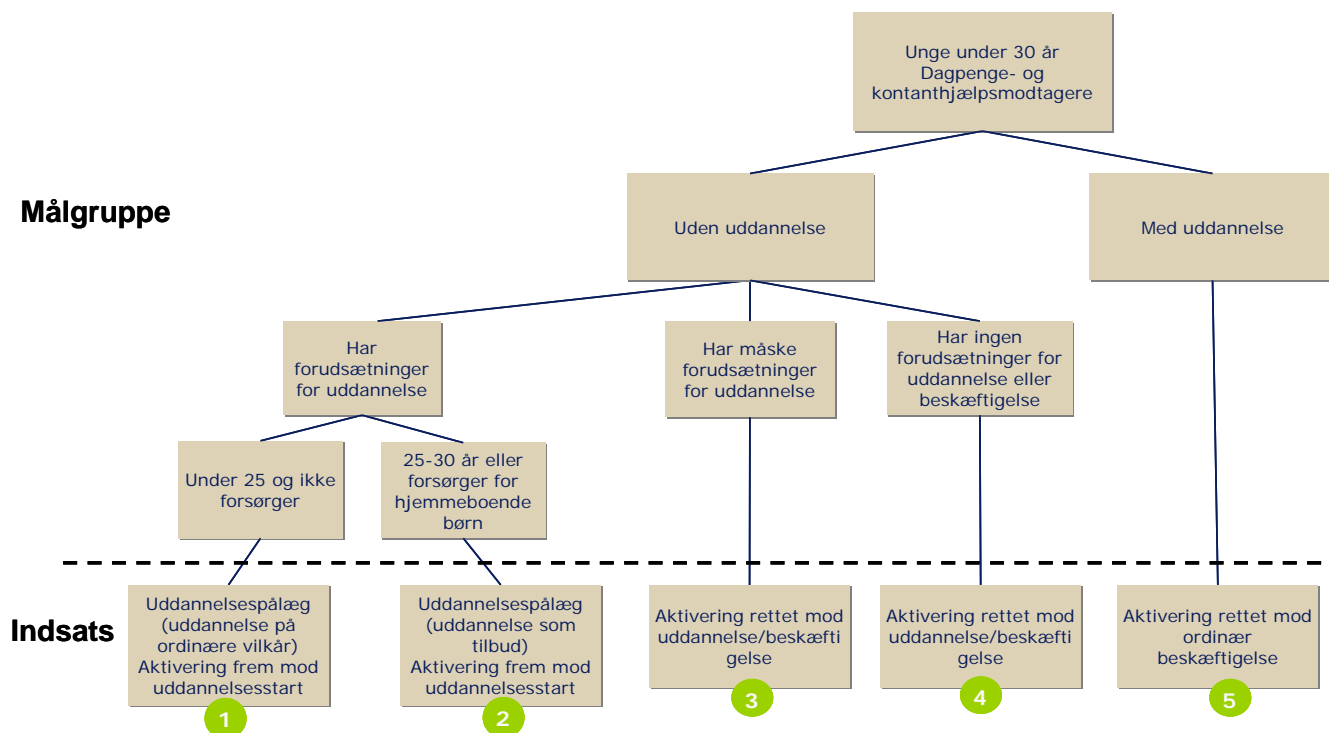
Unge under 30 år Dagpenge- og kontanthjælpsmodtagere

Målgruppe

Uden uddannelse

Med uddannelse

Har forudsætninger for uddannelse

Har måske forudsætninger for uddannelse

Har ingen forudsætninger for uddannelse eller beskæftigelse

Under 25 og ikke forsørger

25-30 år eller forsørger for hjemmeboende børn

Indsats

Uddannelsespålæg (uddannelse på ordinære vilkår) Aktivering frem mod uddannelsesstart

1

Uddannelsespålæg (uddannelse som tilbud) Aktivering frem mod uddannelsesstart

2

Aktivering rettet mod uddannelse/beskæftigelse

3

Aktivering rettet mod uddannelse/beskæftigelse

4

Aktivering rettet mod ordinær beskæftigelse

5